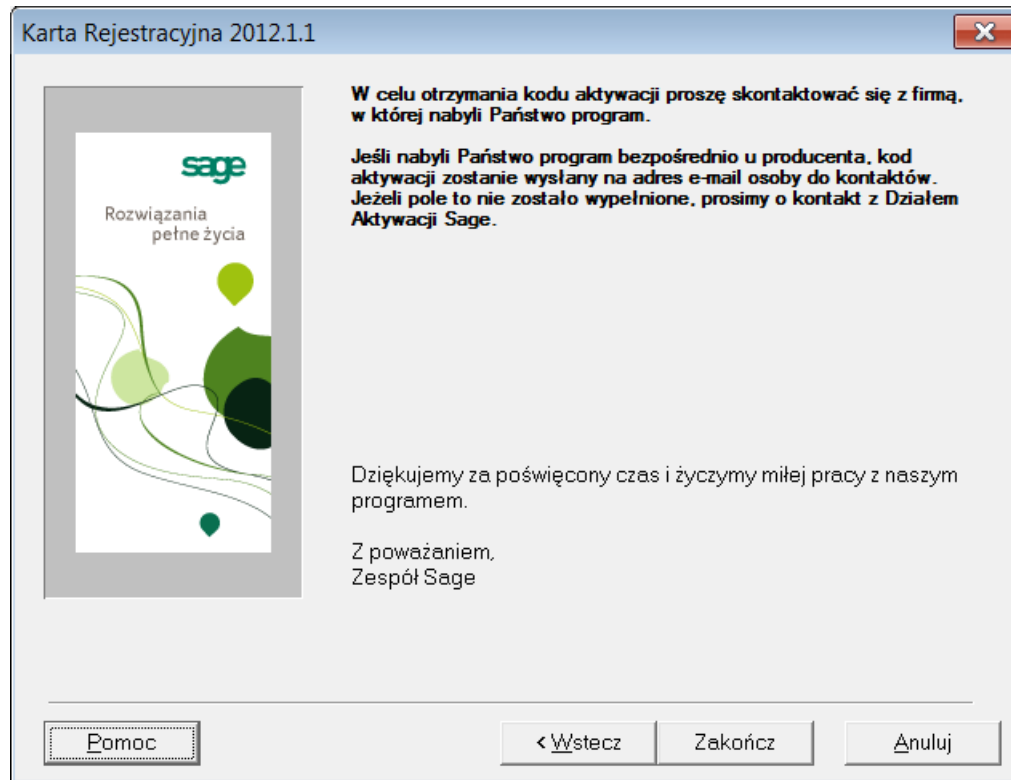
Karta Rejestracyjna 2012.1.1

sage

Rozwiązania pełne życia

W celu otrzymania kodu aktywacji proszę skontaktować się z firmą, w której nabyli Państwo program.

Jeśli nabyli Państwo program bezpośrednio u producenta, kod aktywacji zostanie wysłany na adres e-mail osoby do kontaktów. Jeżeli pole to nie zostało wypełnione, prosimy o kontakt z Działem Aktywacji Sage.

Dziękujemy za poświęcony czas i życzymy miłej pracy z naszym programem.

Z poważaniem,
Zespół Sage

Pomoc

< Wstecz

Zakończ

Anuluj